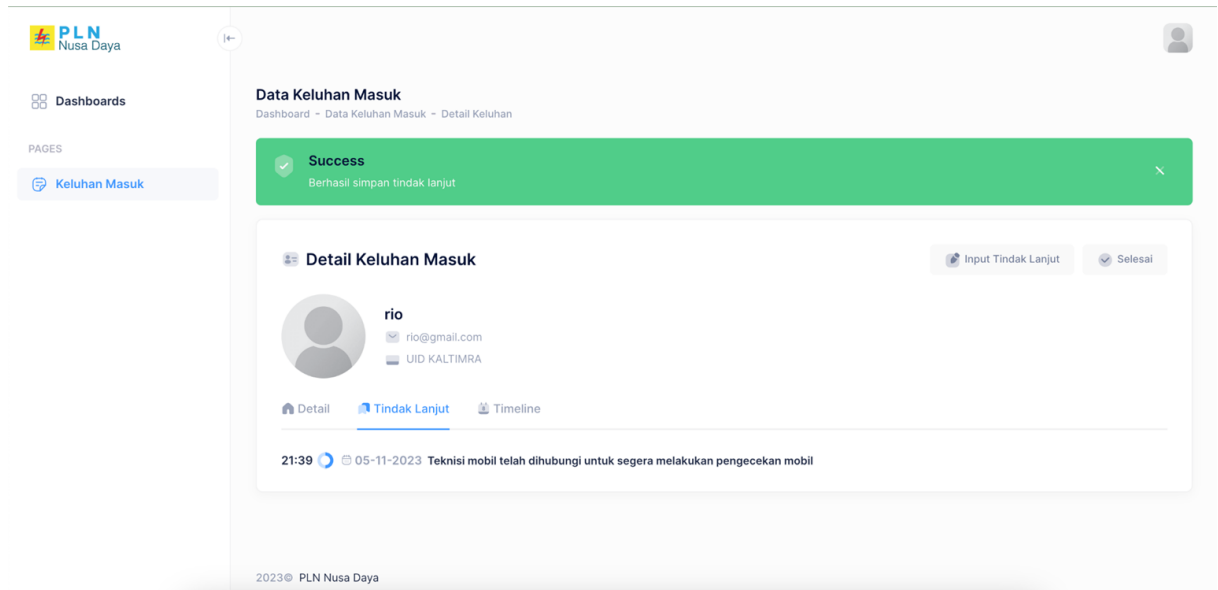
PLN
Nusa Daya

Dashboards

PAGES

Keluhan Masuk

Data Keluhan Masuk
Dashboard - Data Keluhan Masuk - Detail Keluhan

Success
Berhasil simpan tindak lanjut

Detail Keluhan Masuk

Input Tindak Lanjut
Selesai

rio
rio@gmail.com
UID KALTIMRA

Detail
Tindak Lanjut
Timeline

21:39 05-11-2023 Teknisi mobil telah dihubungi untuk segera melakukan pengecekan mobil

2023© PLN Nusa Daya